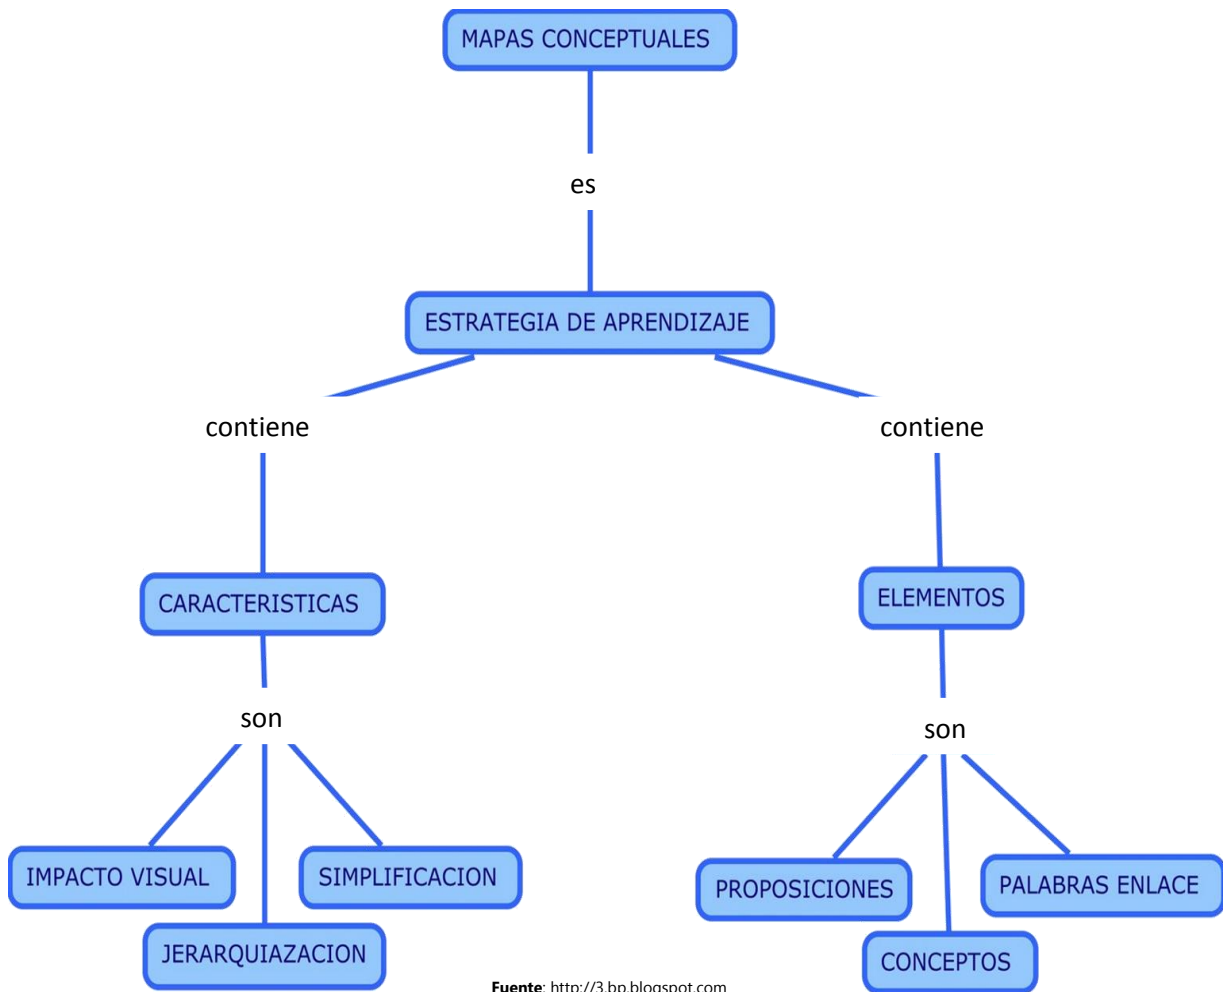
MAPAS CONCEPTUALES

es

ESTRATEGIA DE APRENDIZAJE

contiene

contiene

CARACTERISTICAS

ELEMENTOS

son

son

IMPACTO VISUAL

JERARQUIAZACION

SIMPLIFICACION

PROPOSICIONES

CONCEPTOS

PALABRAS ENLACE

**Fuente**: http://3.bp.blogspot.com